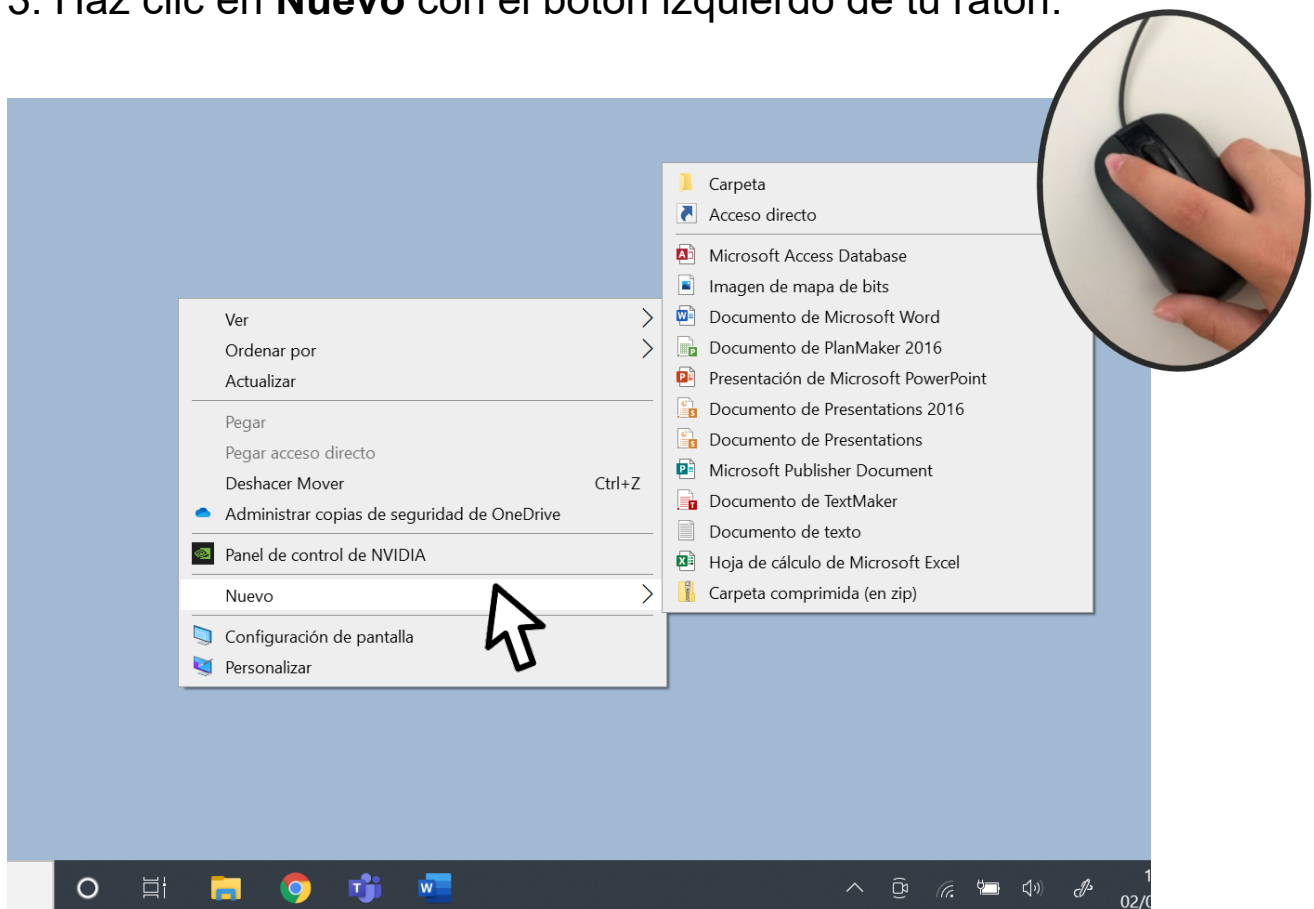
3. Haz clic en **Nuevo** con el botón izquierdo de tu ratón.

Carpeta
Acceso directo
Microsoft Access Database
Imagen de mapa de bits
Documento de Microsoft Word
Documento de PlanMaker 2016
Presentación de Microsoft PowerPoint
Documento de Presentations 2016
Documento de Presentations
Microsoft Publisher Document
Documento de TextMaker
Documento de texto
Hoja de cálculo de Microsoft Excel
Carpeta comprimida (en zip)

Ver
Ordenar por
Actualizar
Pegar
Pegar acceso directo
Deshacer Mover Ctrl+Z
Administrar copias de seguridad de OneDrive
Panel de control de NVIDIA
Nuevo
Configuración de pantalla
Personalizar

1
02/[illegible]